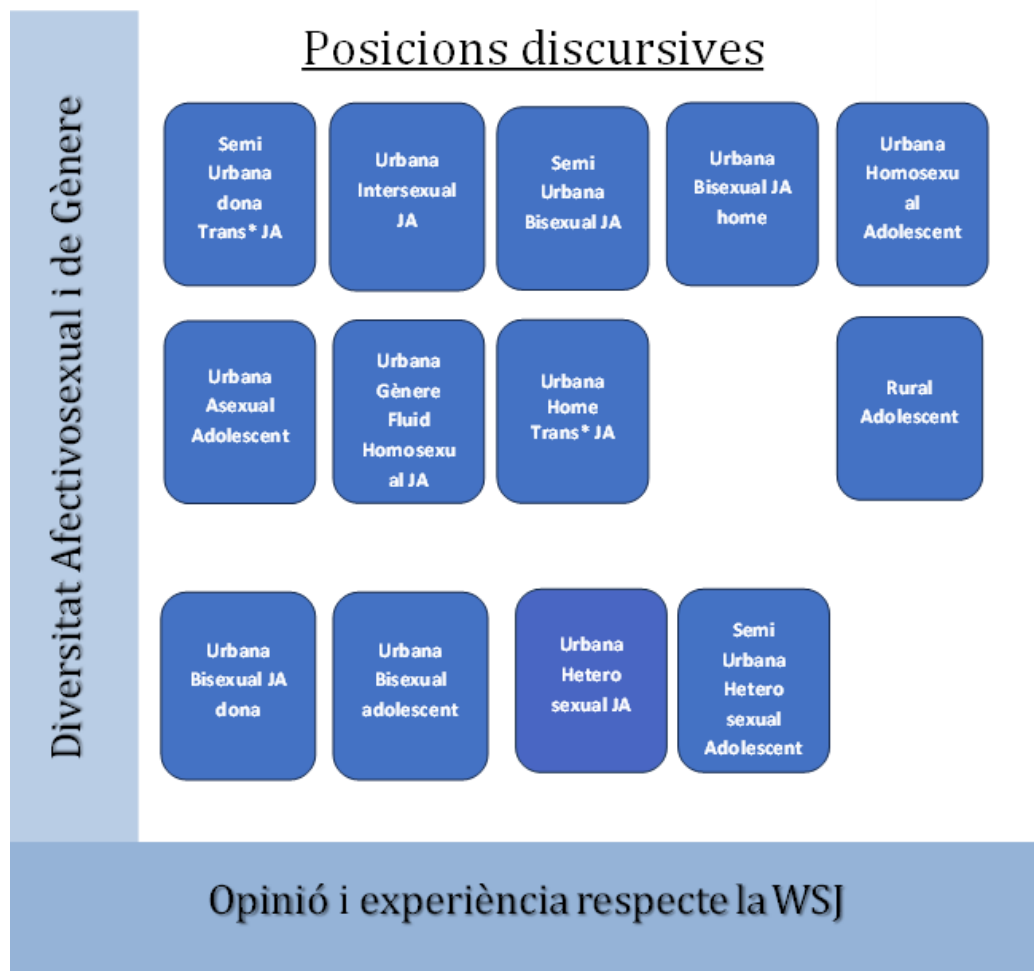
Posicions discursives

Diversitat Afectivosexual i de Gènere

Semi Urbana dona Trans* JA

Urbana Intersexual JA

Semi Urbana Bisexual JA

Urbana Bisexual JA home

Urbana Homosexual Adolescent

Urbana Asexual Adolescent

Urbana Gènere Fluid Homosexual JA

Urbana Home Trans* JA

Rural Adolescent

Urbana Bisexual JA dona

Urbana Bisexual adolescent

Urbana Hetero sexual JA

Semi Urbana Hetero sexual Adolescent

Opinió i experiència respecte la WSJ